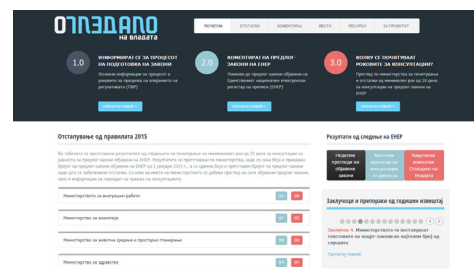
ОГЛЕДАЛО на владата

ПОЧЕТНА ОТСТАПКИ КОМЕНТАРИ ВЕСТИ РЕСУРСИ ЗА ПРОЕКТОТ

1.0 ИНФОРМИРАЈ СЕ ЗА ПРОЦЕСОТ НА ПОДГОТОВКА НА ЗАКОНИ

2.0 КОМЕНТИРАЈ НА ПРЕДЛОГ-ЗАКОНИ НА ЕНЕР

3.0 КОЛКУ СЕ ПОЧИТУВААТ РОКОВИТЕ ЗА КОНСУЛТАЦИИ?

Отстапување од правилата 2015

Резултати од следење на ЕНЕР

Заклучоци и препораки од годишен извештај

Министерство за внатрешни работи

Министерство за економија

Министерство за животна средина и просторно планирање

Министерство за здравство

Заклучок 1. Министерствата не исполнуваат обврски за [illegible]